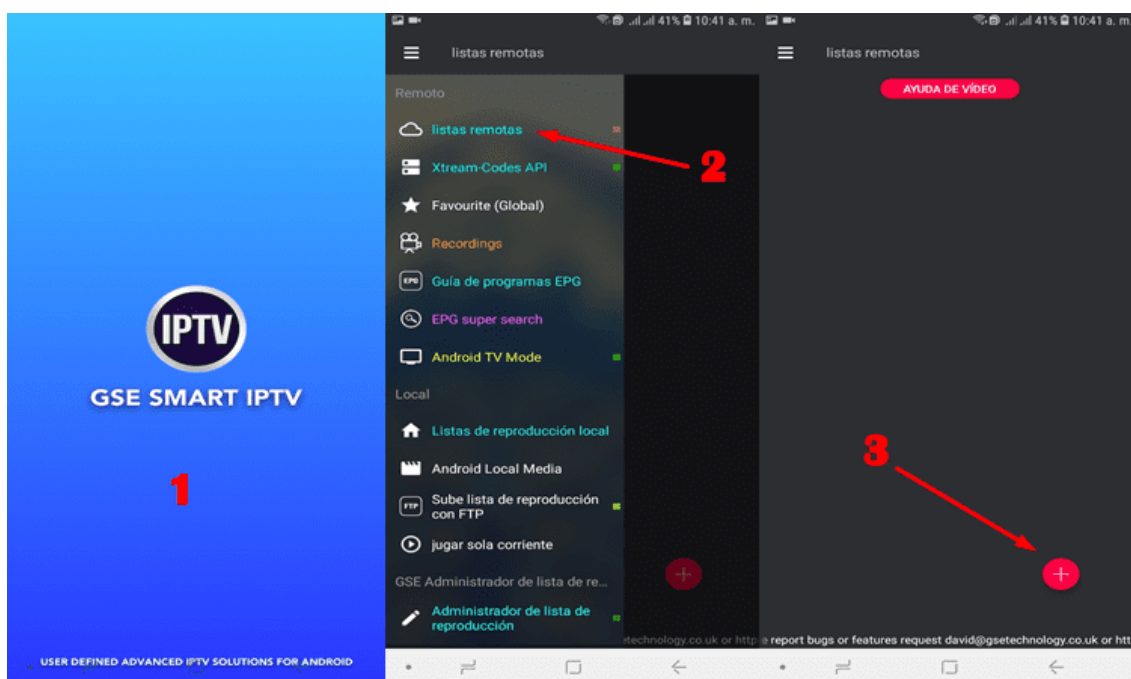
IPTV
GSE SMART IPTV
1
USER DEFINED ADVANCED IPTV SOLUTIONS FOR ANDROID

41% 10:41 a. m.
listas remotas
Remoto
listas remotas
2
Xtream-Codes API
Favourite (Global)
Recordings
Guía de programas EPG
EPG super search
Android TV Mode
Local
Listas de reproducción local
Android Local Media
Sube lista de reproducción con FTP
jugar sola corriente
GSE Administrador de lista de re...
Administrador de lista de reproducción
etechnology.co.uk or http

41% 10:41 a. m.
listas remotas
AYUDA DE VÍDEO
3
+
e report bugs or features request david@gsetechnology.co.uk or htt